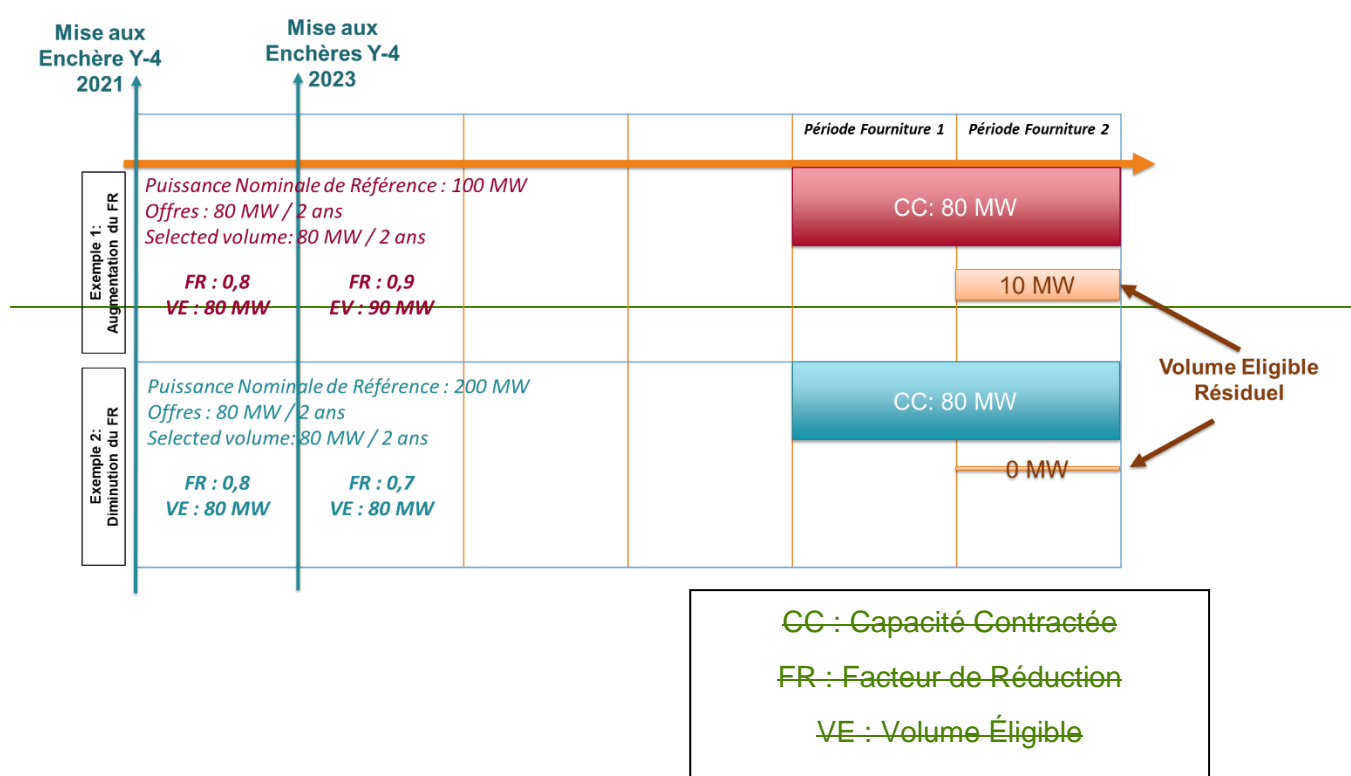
Mise aux Enchère Y-4 2021

Mise aux Enchères Y-4 2023

Période Fourniture 1

Période Fourniture 2

Exemple 1: Augmentation du FR

Puissance Nominale de Référence : 100 MW
Offres : 80 MW / 2 ans
Selected volume: 80 MW / 2 ans

FR : 0,8
VE : 80 MW

FR : 0,9
EV : 90 MW

CC: 80 MW

10 MW

Volume Eligible Résiduel

Exemple 2: Diminution du FR

Puissance Nominale de Référence : 200 MW
Offres : 80 MW / 2 ans
Selected volume: 80 MW / 2 ans

FR : 0,8
VE : 80 MW

FR : 0,7
VE : 80 MW

CC: 80 MW

0 MW

CC : Capacité Contractée

FR : Facteur de Réduction

VE : Volume Éligible